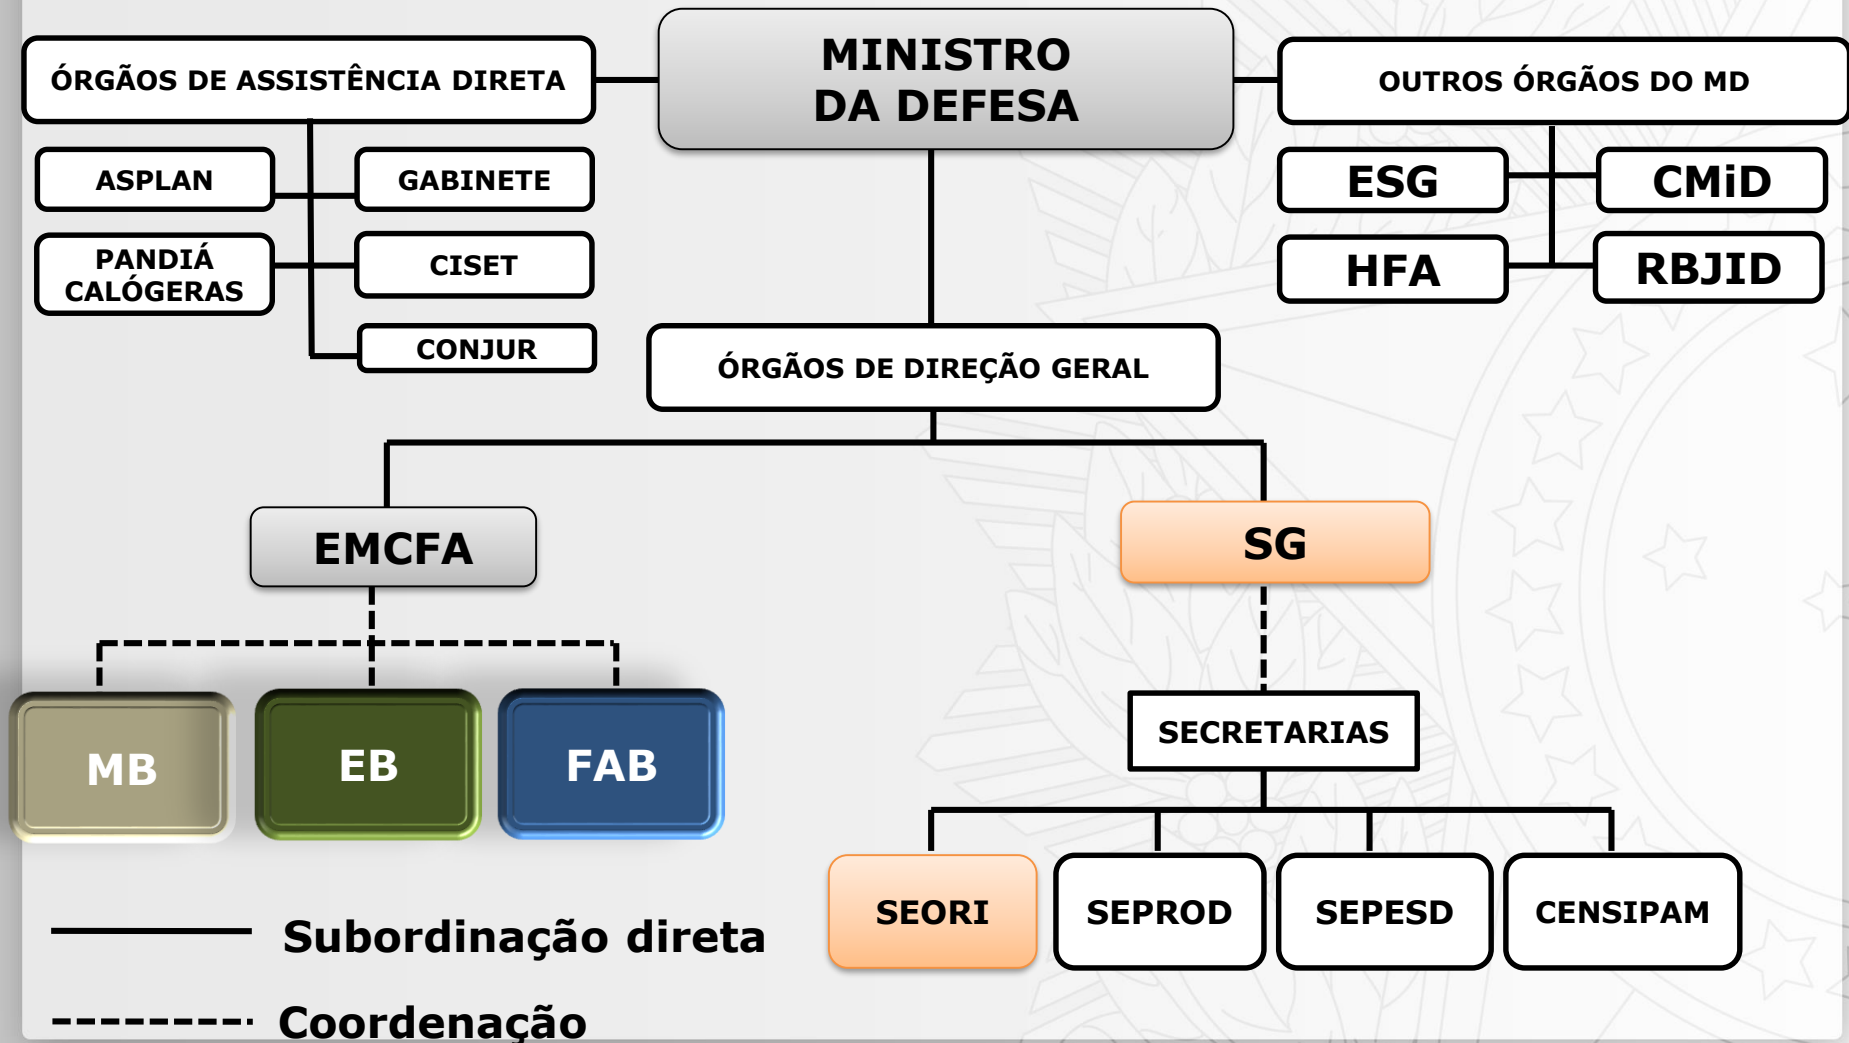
ÓRGÃOS DE ASSISTÊNCIA DIRETA

MINISTRO
DA DEFESA

OUTROS ÓRGÃOS DO MD

ASPLAN

GABINETE

PANDIÁ CALÓGERAS

CISET

CONJUR

ESG

CMiD

HFA

RBJID

ÓRGÃOS DE DIREÇÃO GERAL

EMCFA

SG

MB

EB

FAB

SECRETARIAS

SEORI

SEPROD

SEPESD

CENSIPAM

Subordinação direta

Coordenação